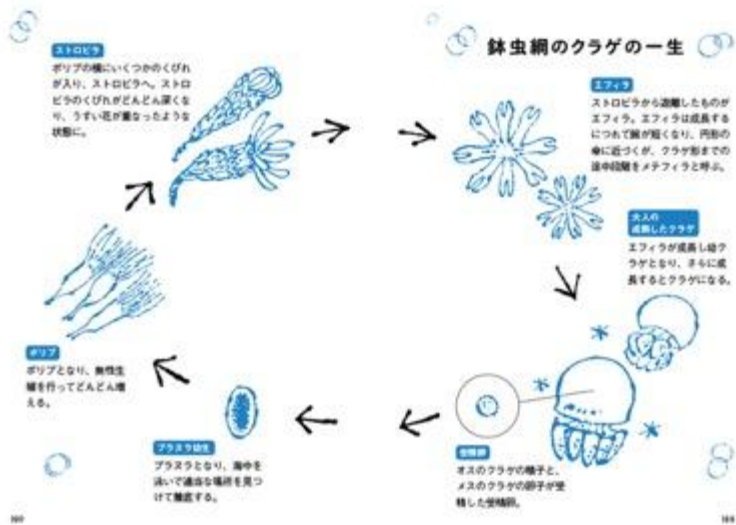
鉢虫綱のクラゲの一生

ストロビラ
ポリプの横にいくつかのくびれが入り、ストロビラへ。ストロビラのくびれがどんどん深くなり、うすい花が重なったような状態に。

エフィラ
ストロビラから遊離したものがエフィラ。エフィラは成長するにつれて腕が短くなり、円形の傘に近づくが、クラゲ形までの途中段階をメテフィラと呼ぶ。

大人の成熟したクラゲ
エフィラが成長し幼クラゲとなり、さらに成長するとクラゲになる。

受精卵
オスのクラゲの精子と、メスのクラゲの卵子が受精した受精卵。

プラヌラ幼生
プラヌラとなり、海中を泳いで適当な場所を見つけて着底する。

ポリプ
ポリプとなり、無性生殖を行ってどんどん増える。

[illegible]

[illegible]